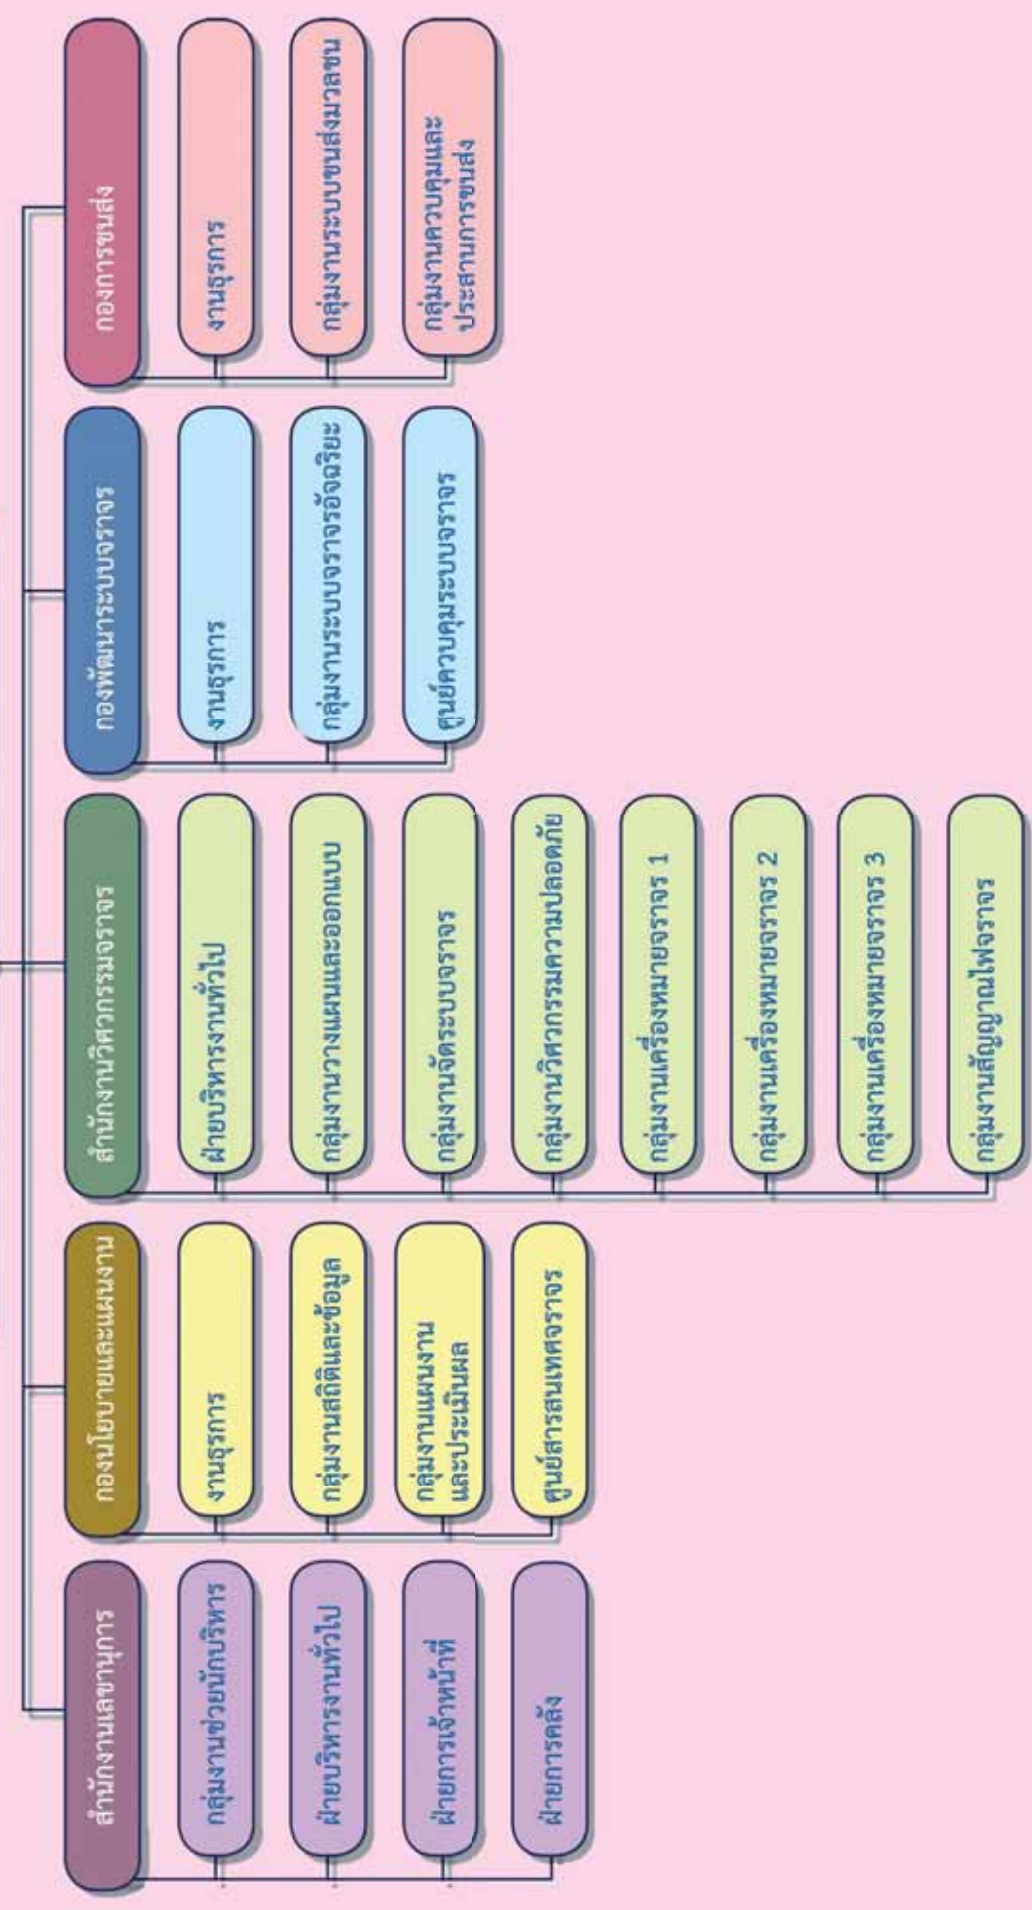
สำนักงานเลขานุการ

กลุ่มงานช่วยนักบริหาร

ฝ่ายบริหารงานทั่วไป

ฝ่ายการเจ้าหน้าที่

ฝ่ายการคลัง

กองนโยบายและแผนงาน

งานธุรการ

กลุ่มงานสถิติและข้อมูล

กลุ่มงานแผนงานและประเมินผล

ศูนย์สารสนเทศจราจร

สำนักงานวิศวกรรมจราจร

ฝ่ายบริหารงานทั่วไป

กลุ่มงานวางแผนและออกแบบ

กลุ่มงานจัดระบบจราจร

กลุ่มงานวิศวกรรมความปลอดภัย

กลุ่มงานเครื่องหมายจราจร 1

กลุ่มงานเครื่องหมายจราจร 2

กลุ่มงานเครื่องหมายจราจร 3

กลุ่มงานสัญญาณไฟจราจร

กองพัฒนาระบบจราจร

งานธุรการ

กลุ่มงานระบบจราจรอัจฉริยะ

ศูนย์ควบคุมระบบจราจร

กองการขนส่ง

งานธุรการ

กลุ่มงานระบบขนส่งมวลชน

กลุ่มงานควบคุมและประสานการขนส่ง